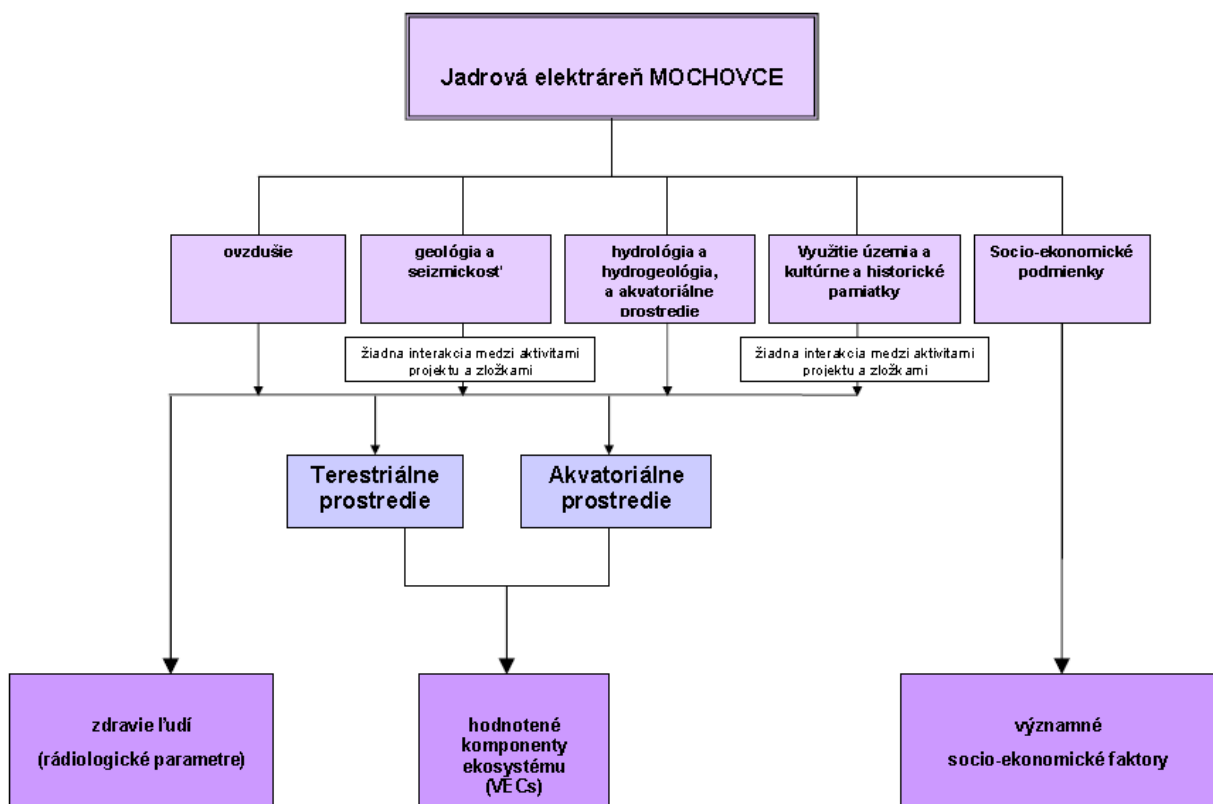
Jadrová elektráreň MOCHOVCE

ovzdušie

geológia a seizmickosť

hydrológia a hydrogeológia, a akvatoriálne prostredie

Využitie územia a kultúrne a historické pamiatky

Socio-ekonomické podmienky

žiadna interakcia medzi aktivitami projektu a zložkami

žiadna interakcia medzi aktivitami projektu a zložkami

Terestriálne prostredie

Akvatoriálne prostredie

zdravie ľudí (rádiologické parametre)

hodnotené komponenty ekosystému (VECs)

významné socio-ekonomické faktory